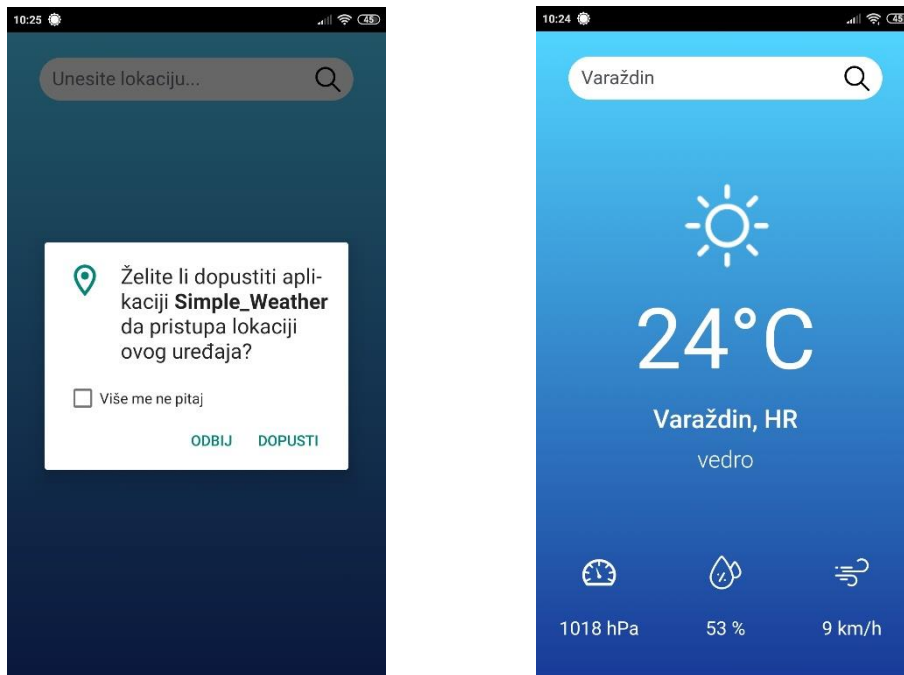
10:25 45

Unesite lokaciju...

Želite li dopustiti aplikaciji **Simple_Weather** da pristupa lokaciji ovog uređaja?

Više me ne pitaj

ODBIJ DOPUSTI

10:24 45

Varaždin

24°C

Varaždin, HR

vedro

1018 hPa

53 %

9 km/h